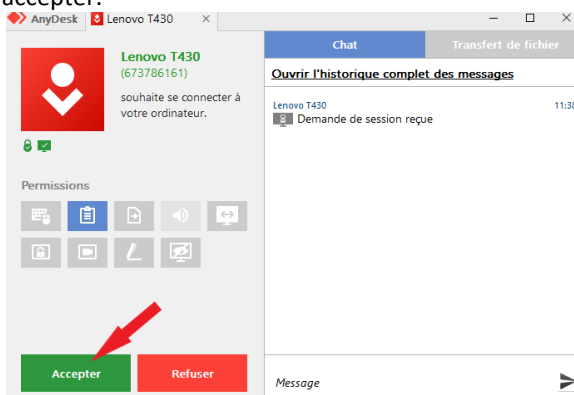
accepter.

AnyDesk Lenovo T430 ×

Lenovo T430
(673786161)
souhaite se connecter à votre ordinateur.

Permissions

Accepter Refuser

Chat Transfert de fichier

Ouvrir l'historique complet des messages

Lenovo T430 11:38
Demande de session reçue

Message